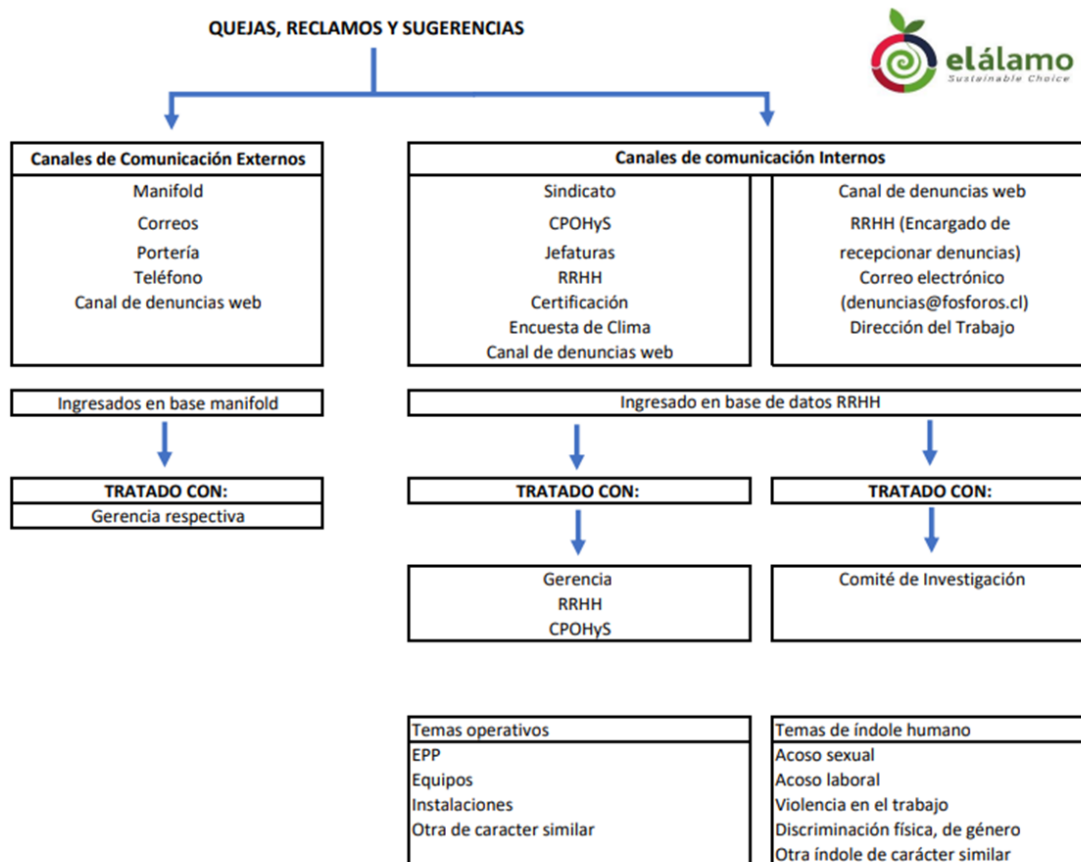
QUEJAS, RECLAMOS Y SUGERENCIAS

elálamo
Sustainable Choice

Canales de Comunicación Externos
Manifold
Correos
Portería
Teléfono
Canal de denuncias web

Ingresados en base manifold

TRATADO CON:
Gerencia respectiva

Canales de comunicación Internos
Sindicato
CPOHyS
Jefaturas
RRHH
Certificación
Encuesta de Clima
Canal de denuncias web

Canal de denuncias web
RRHH (Encargado de recepcionar denuncias)
Correo electrónico (denuncias@fosforos.cl)
Dirección del Trabajo

Ingresado en base de datos RRHH

TRATADO CON:
Gerencia
RRHH
CPOHyS

TRATADO CON:
Comité de Investigación

Temas operativos
EPP
Equipos
Instalaciones
Otra de caracter similar

Temas de índole humano
Acoso sexual
Acoso laboral
Violencia en el trabajo
Discriminación física, de género
Otra índole de carácter similar